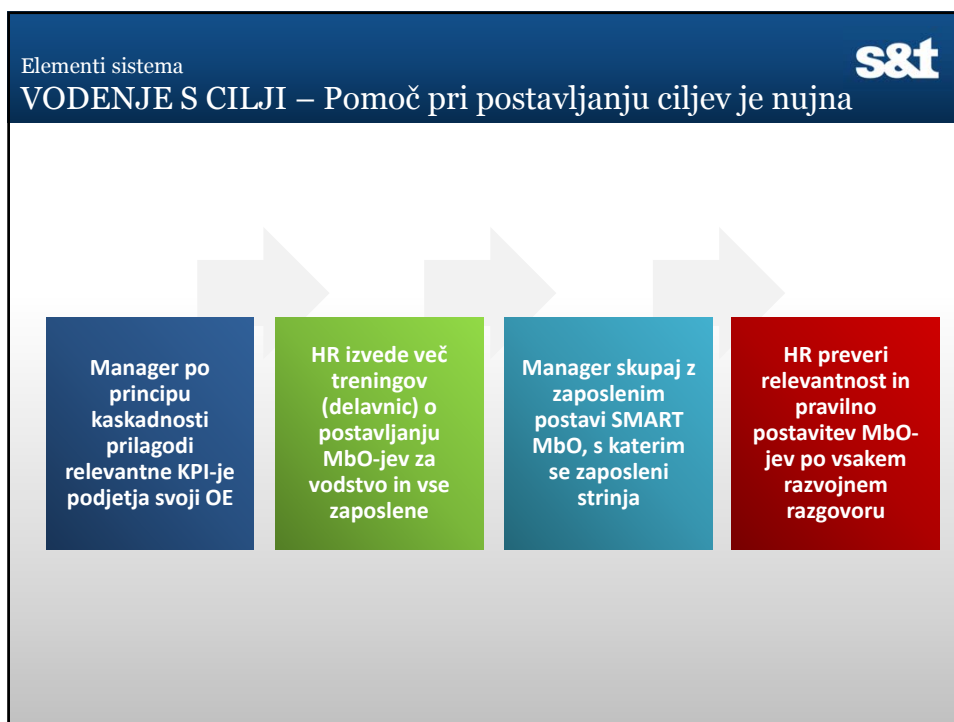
Elementi sistema
VODENJE S CILJI – Pomoč pri postavljanju ciljev je nujna

s&t

Manager po principu kaskadnosti prilagodi relevantne KPI-je podjetja svoji OE

HR izvede več treningov (delavnic) o postavljanju MbO-jev za vodstvo in vse zaposlene

Manager skupaj z zaposlenim postavi SMART MbO, s katerim se zaposleni strinja

HR preveri relevantnost in pravilno postavitev MbO-jev po vsakem razvojnem razgovoru